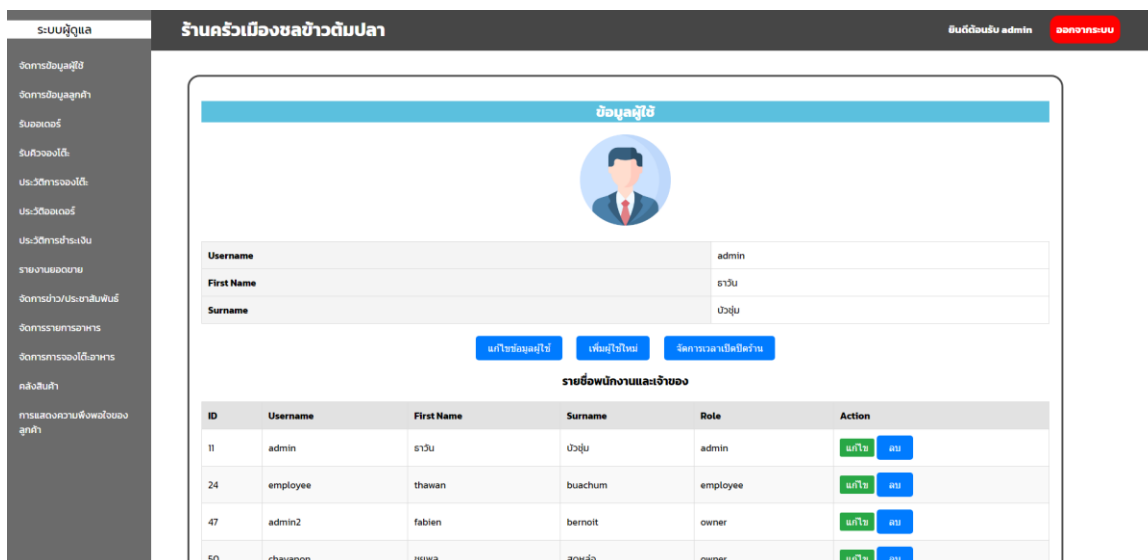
ระบบผู้ดูแล

จัดการข้อมูลผู้ใช้
จัดการข้อมูลลูกค้า
รับออเดอร์
รับคิวจองโต๊ะ
ประวัติการจองโต๊ะ
ประวัติออเดอร์
ประวัติการชำระเงิน
รายงานยอดขาย
จัดการข่าว/ประชาสัมพันธ์
จัดการรายการอาหาร
จัดการการจองโต๊ะอาหาร
คลังสินค้า
การแสดงความพึงพอใจของลูกค้า

ร้านครัวเมืองชลข้าวต้มปลา

ยินดีต้อนรับ admin
ออกจากระบบ

ข้อมูลผู้ใช้

| | |
|---|---|
| Username | admin |
| First Name | ธาวัน |
| Surname | บัวชุ่ม |

แก้ไขข้อมูลผู้ใช้ เพิ่มผู้ใช้ใหม่ จัดการเวลาเปิดปิดร้าน

รายชื่อพนักงานและเจ้าของ

| ID | Username | First Name | Surname | Role | Action |
|---|---|---|---|---|---|
| 11 | admin | ธาวัน | บัวชุ่ม | admin | แก้ไข ลบ |
| 24 | employee | thawan | buachum | employee | แก้ไข ลบ |
| 47 | admin2 | fabien | bernoit | owner | แก้ไข ลบ |
| 50 | chayanon | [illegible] | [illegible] | owner | แก้ไข ลบ |